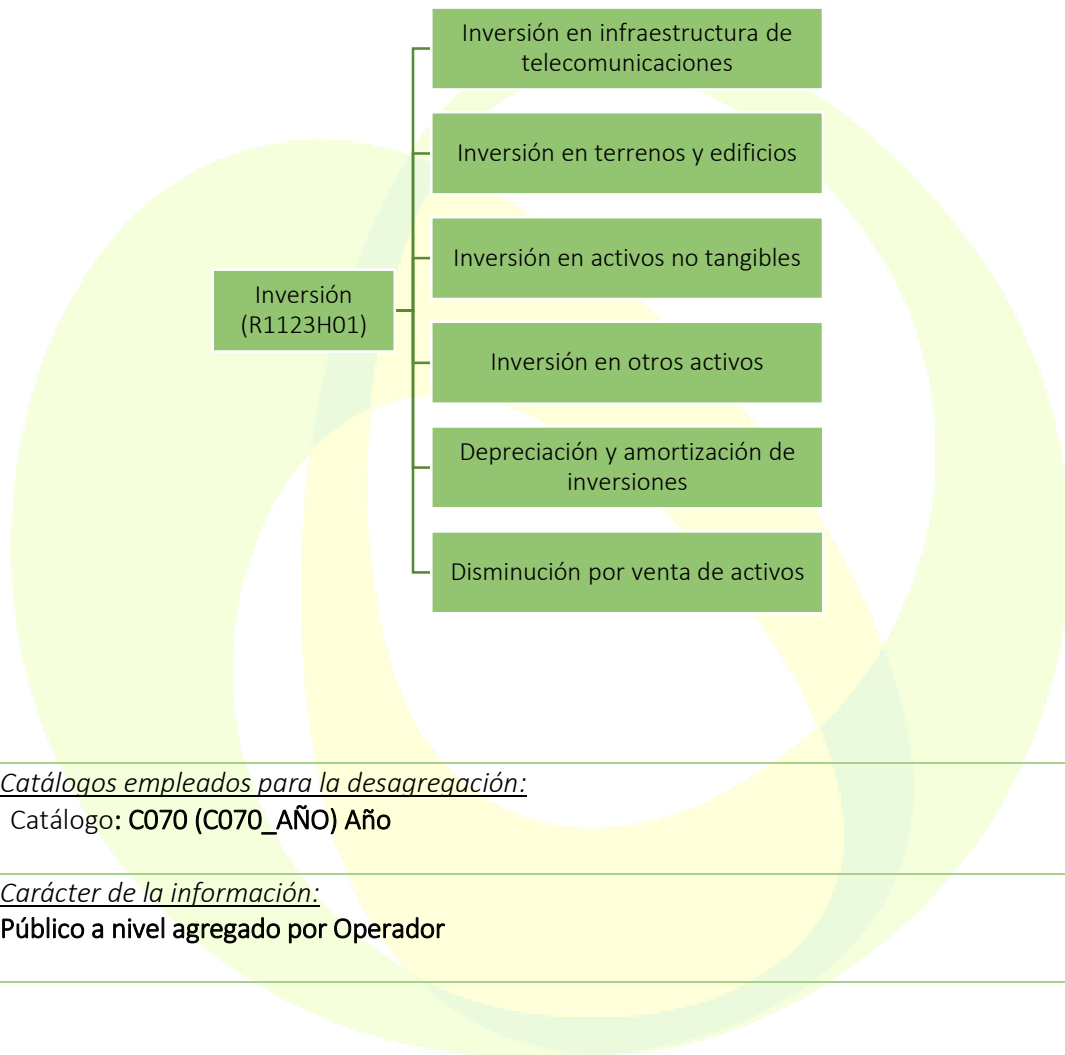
Inversión (R1123H01)

Inversión en infraestructura de telecomunicaciones

Inversión en terrenos y edificios

Inversión en activos no tangibles

Inversión en otros activos

Depreciación y amortización de inversiones

Disminución por venta de activos

Catálogos empleados para la desagregación:
Catálogo: C070 (C070_AÑO) Año

Carácter de la información:
Público a nivel agregado por Operador